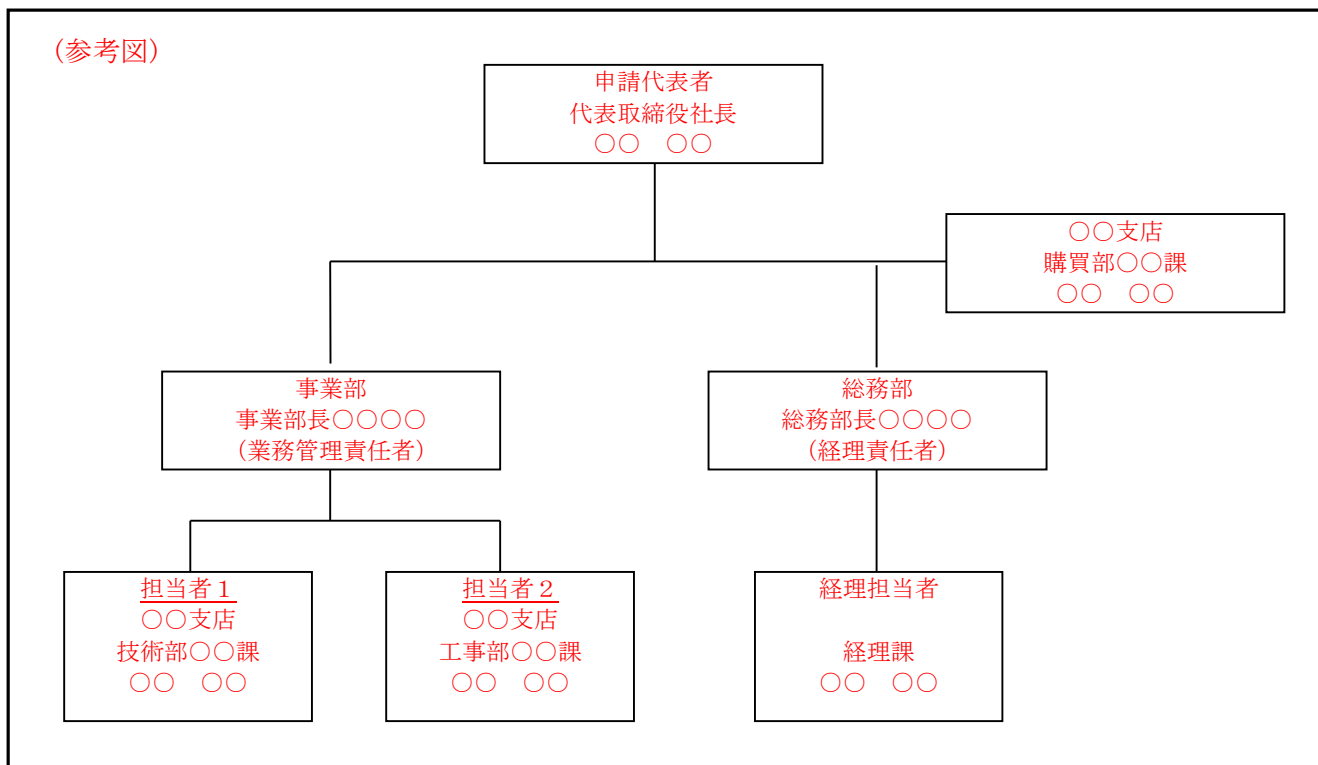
（参考図）

申請代表者
代表取締役社長
○○　○○

○○支店
購買部○○課
○○　○○

事業部
事業部長○○○○
（業務管理責任者）

総務部
総務部長○○○○
（経理責任者）

担当者１
○○支店
技術部○○課
○○　○○

担当者２
○○支店
工事部○○課
○○　○○

経理担当者

経理課
○○　○○